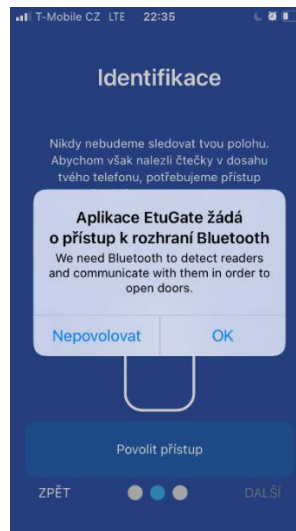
T-Mobile CZ LTE 22:35

Identifikace

Nikdy nebudeme sledovat tvou polohu. Abychom však nalezli čtečky v dosahu tvého telefonu, potřebujeme přístup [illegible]

Aplikace EtuGate žádá o přístup k rozhraní Bluetooth

We need Bluetooth to detect readers and communicate with them in order to open doors.

Nepovolovat

OK

Povolit přístup

ZPĚT

DALŠÍ